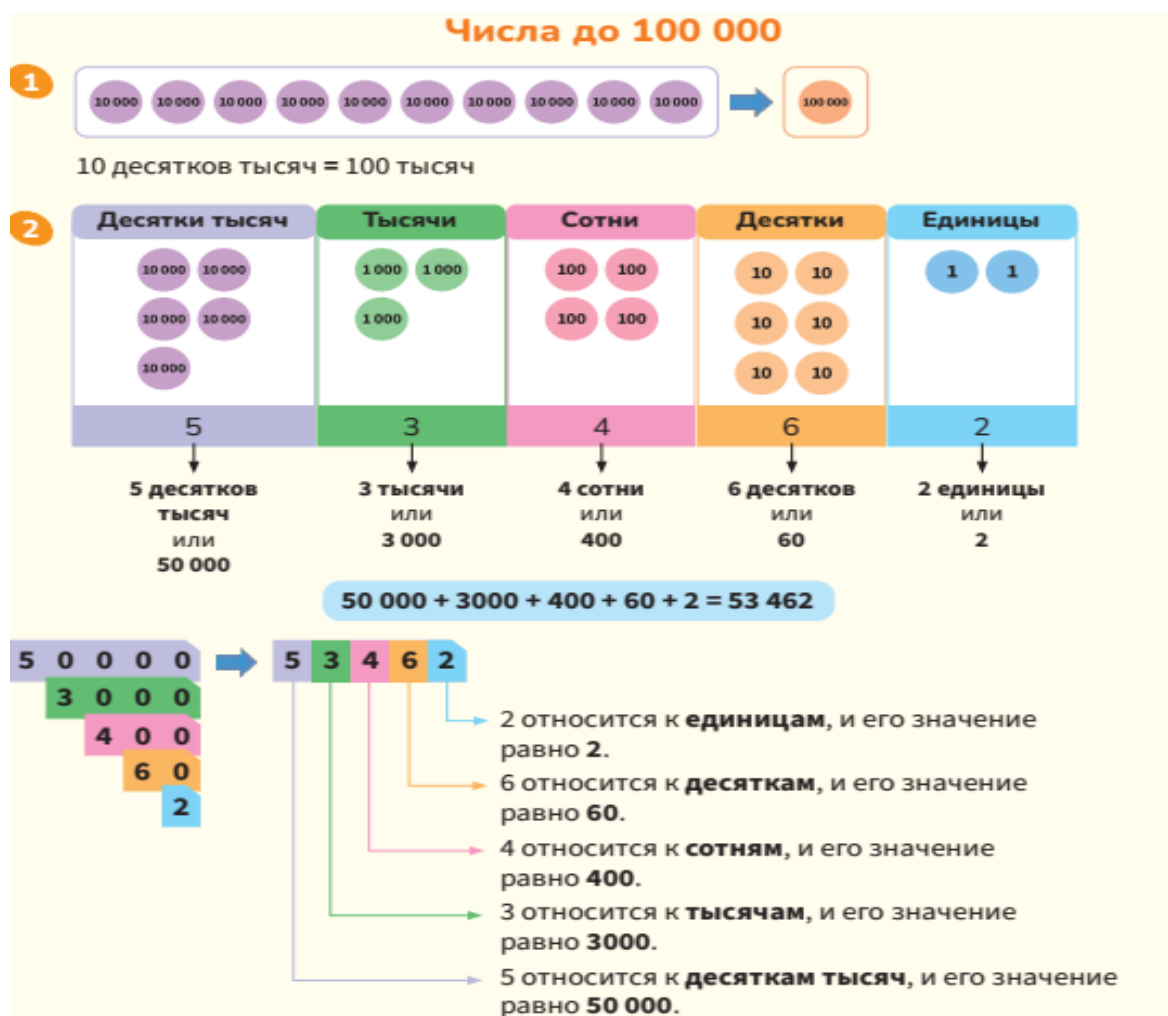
Числа до 100 000

1

10 000 10 000 10 000 10 000 10 000 10 000 10 000 10 000 10 000 10 000

100 000

10 десятков тысяч = 100 тысяч

2

| Десятки тысяч | Тысячи | Сотни | Десятки | Единицы |
|---|---|---|---|---|
| 10 000 10 000 10 000 10 000 10 000 | 1 000 1 000 1 000 | 100 100 100 100 | 10 10 10 10 10 10 | 1 1 |
| 5 | 3 | 4 | 6 | 2 |

5 десятков тысяч или 50 000

3 тысячи или 3 000

4 сотни или 400

6 десятков или 60

2 единицы или 2

50 000 + 3000 + 400 + 60 + 2 = 53 462

5 0 0 0 0
3 0 0 0
4 0 0
6 0
2

5 3 4 6 2

2 относится к **единицам**, и его значение равно **2**.

6 относится к **десяткам**, и его значение равно **60**.

4 относится к **сотням**, и его значение равно **400**.

3 относится к **тысячам**, и его значение равно **3000**.

5 относится к **десяткам тысяч**, и его значение равно **50 000**.